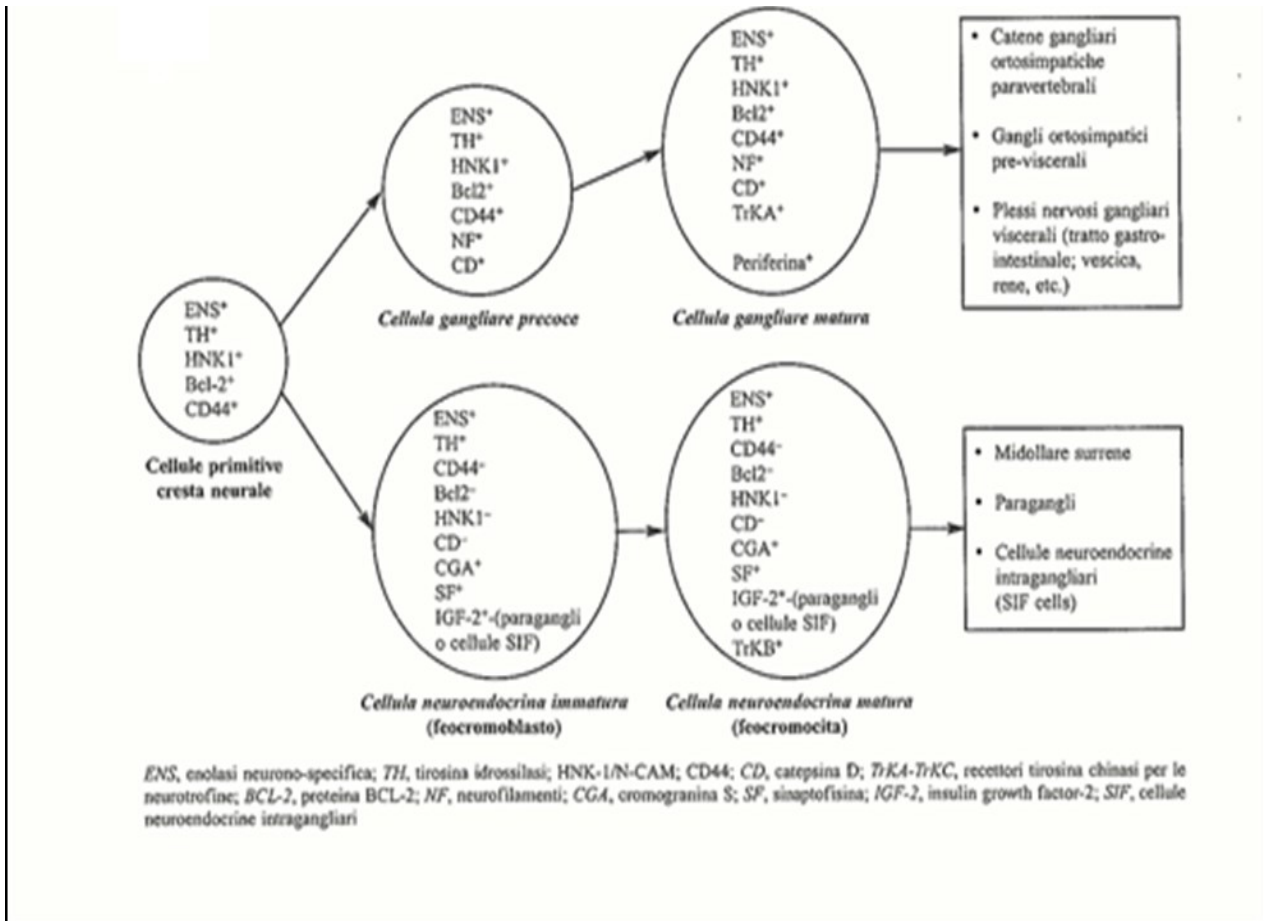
ENS$^+$
TH$^+$
HNK1$^+$
Bcl-2$^+$
CD44$^+$

Cellule primitive cresta neurale

ENS$^+$
TH$^+$
HNK1$^+$
Bcl2$^+$
CD44$^+$
NF$^+$
CD$^+$

Cellula gangliare precoce

ENS$^+$
TH$^+$
HNK1$^+$
Bcl2$^+$
CD44$^+$
NF$^+$
CD$^+$
TrKA$^+$

Periferina$^+$

Cellula gangliare matura

• Catene gangliari ortosimpatiche paravertebrali

• Gangli ortosimpatici pre-viscerali

• Plessi nervosi gangliari viscerali (tratto gastro-intestinale; vescica, rene, etc.)

ENS$^+$
TH$^+$
CD44$^-$
Bcl2$^-$
HNK1$^-$
CD$^-$
CGA$^+$
SF$^+$
IGF-2$^+$-(paragangli o cellule SIF)

Cellula neuroendocrina immatura (feocromoblasto)

ENS$^+$
TH$^+$
CD44$^-$
Bcl2$^-$
HNK1$^-$
CD$^-$
CGA$^+$
SF$^+$
IGF-2$^+$-(paragangli o cellule SIF)
TrKB$^+$

Cellula neuroendocrina matura (feocromocita)

• Midollare surrene

• Paragangli

• Cellule neuroendocrine intragangliari (SIF cells)

ENS, enolasi neurono-specifica; TH, tirosina idrossilasi; HNK-1/N-CAM; CD44: CD, catepsina D; TrKA-TrKC, recettori tirosina chinasi per le neurotrofine; BCL-2, proteina BCL-2; NF, neurofilamenti; CGA, cromogranina S; SF, sinaptofisina; IGF-2, insulin growth factor-2; SIF, cellule neuroendocrine intragangliari